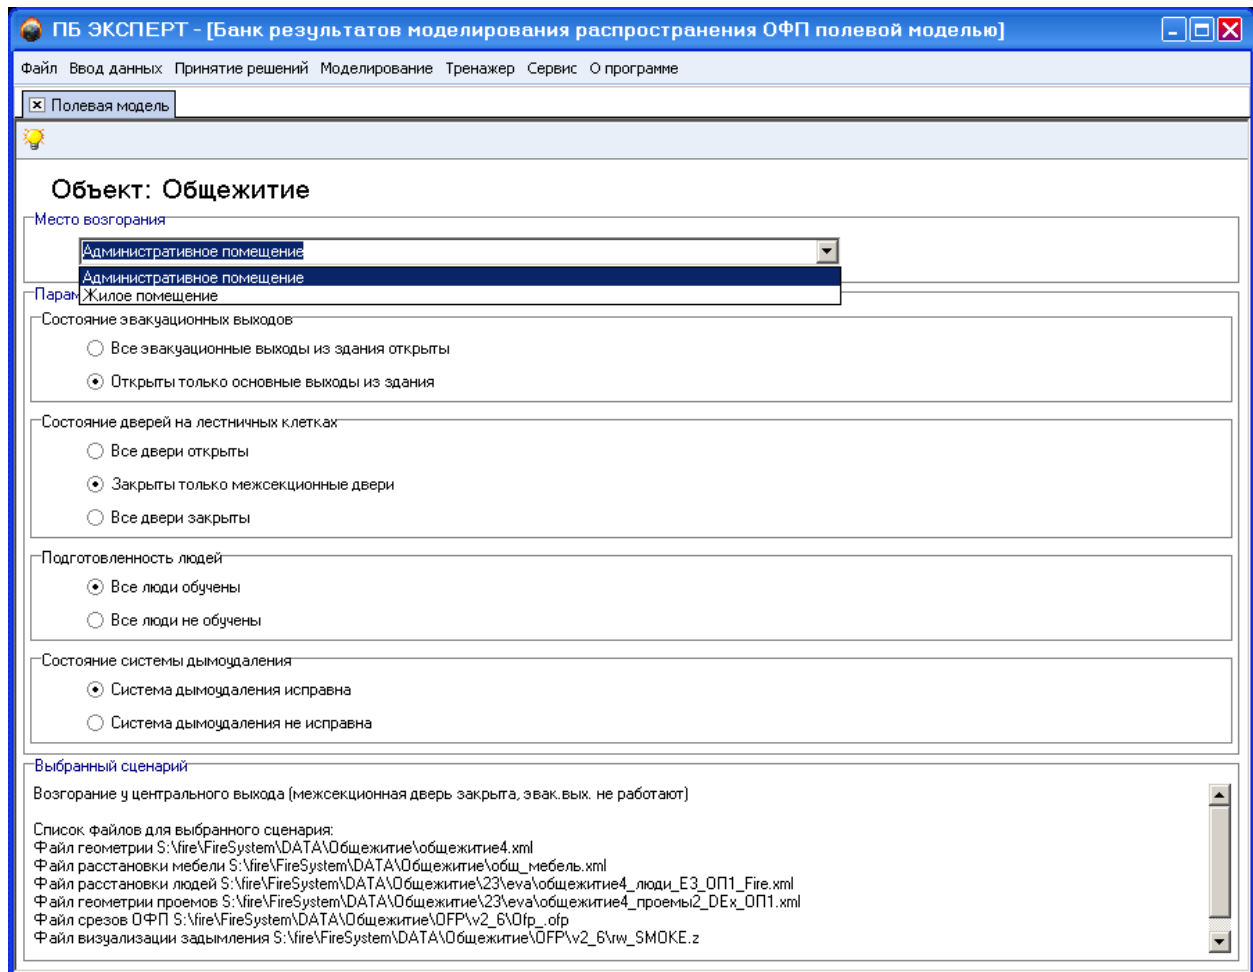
ПБ ЭКСПЕРТ - [Банк результатов моделирования распространения ОФП полевой моделью]

Файл Ввод данных Принятие решений Моделирование Тренажер Сервис О программе

Полевая модель

Объект: Общежитие

Место возгорания

Административное помещение

Административное помещение
Жилое помещение

Парам

Состояние эвакуационных выходов

Все эвакуационные выходы из здания открыты

Открыты только основные выходы из здания

Состояние дверей на лестничных клетках

Все двери открыты

Закрыты только межсекционные двери

Все двери закрыты

Подготовленность людей

Все люди обучены

Все люди не обучены

Состояние системы дымоудаления

Система дымоудаления исправна

Система дымоудаления не исправна

Выбранный сценарий

Возгорание у центрального выхода (межсекционная дверь закрыта, эвак.вых. не работают)

Список файлов для выбранного сценария:
Файл геометрии S:\fire\FireSystem\DATA\Общежитие\общежитие4.xml
Файл расстановки мебели S:\fire\FireSystem\DATA\Общежитие\общ_мебель.xml
Файл расстановки людей S:\fire\FireSystem\DATA\Общежитие\23\eva\общежитие4_люди_Е3_ОП1_Fire.xml
Файл геометрии проемов S:\fire\FireSystem\DATA\Общежитие\23\eva\общежитие4_проемы2_DEx_ОП1.xml
Файл срезов ОФП S:\fire\FireSystem\DATA\Общежитие\OFP\v2_6\Ofp_.ofp
Файл визуализации задымления S:\fire\FireSystem\DATA\Общежитие\OFP\v2_6\rw_SMOKE.z